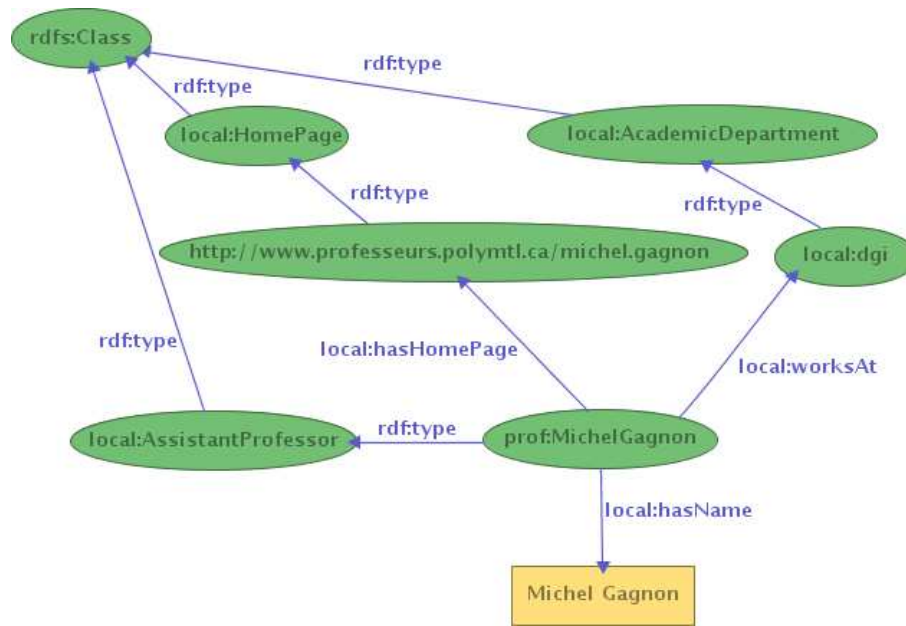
rdfs:Class

rdf:type

rdf:type

local:HomePage

local:AcademicDepartment

rdf:type

rdf:type

http://www.professeurs.polymtl.ca/michel.gagnon

local:dgi

rdf:type

local:hasHomePage

local:worksAt

local:AssistantProfessor

rdf:type

prof:MichelGagnon

local:hasName

Michel Gagnon